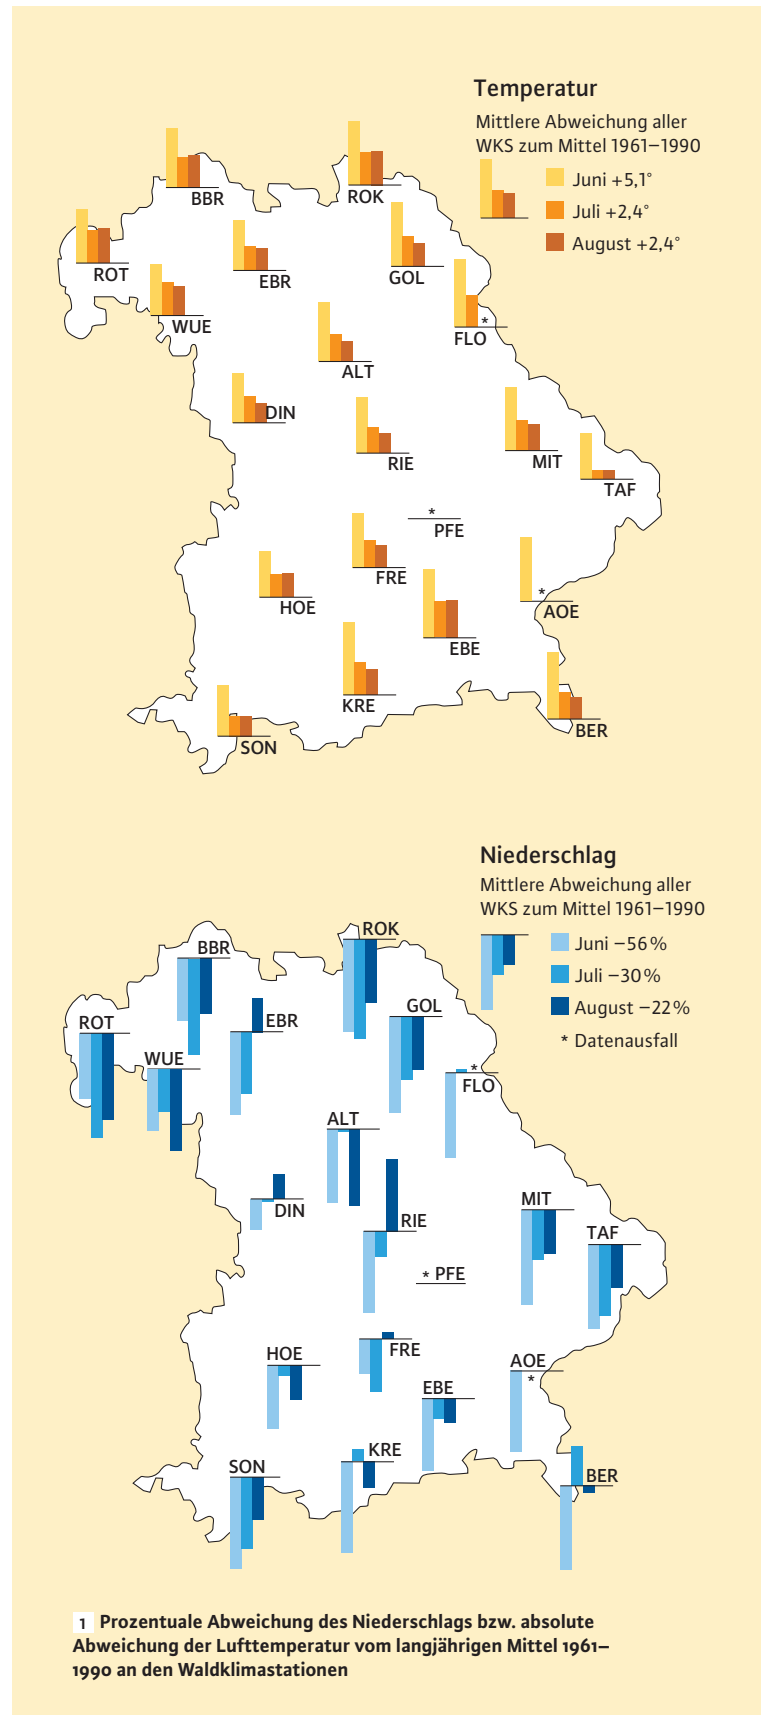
Temperatur
Mittlere Abweichung aller WKS zum Mittel 1961–1990

Juni +5,1°
Juli +2,4°
August +2,4°

BBR
ROK
ROT
EBR
GOL
WUE
FLO
*
ALT
DIN
RIE
MIT
TAF
*
PFE
FRE
AOE
*
HOE
EBE
KRE
BER
SON

Niederschlag
Mittlere Abweichung aller WKS zum Mittel 1961–1990

Juni −56%
Juli −30%
August −22%
* Datenausfall

ROK
BBR
GOL
EBR
ROT
WUE
*
FLO
ALT
DIN
RIE
MIT
TAF
* PFE
HOE
FRE
AOE
*
EBE
KRE
SON
BER

1 Prozentuale Abweichung des Niederschlags bzw. absolute Abweichung der Lufttemperatur vom langjährigen Mittel 1961–1990 an den Waldklimastationen